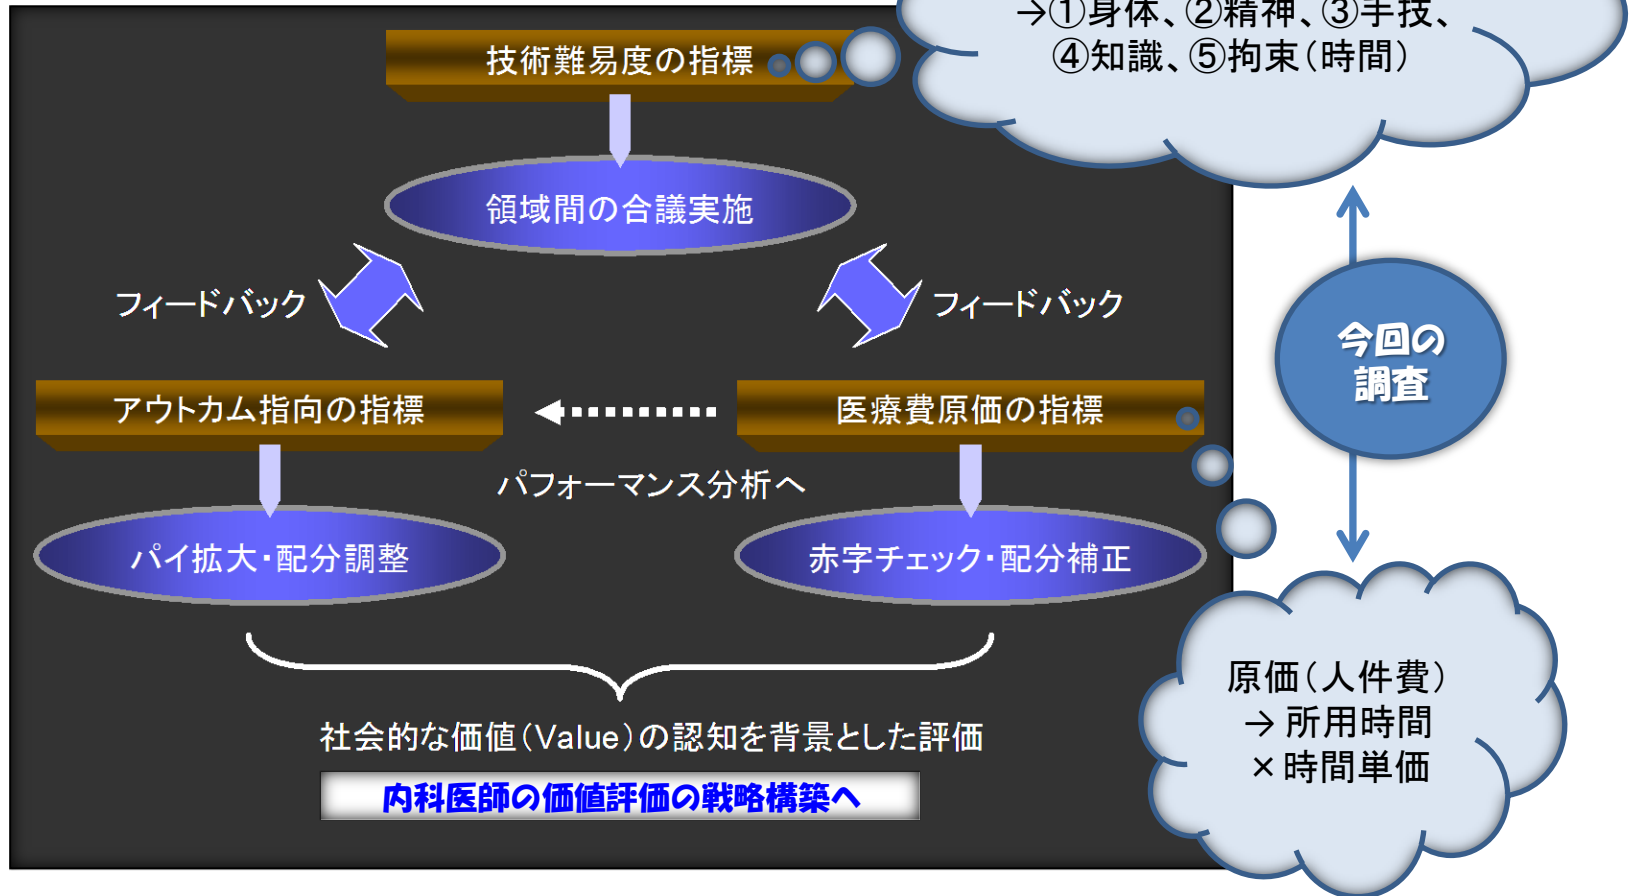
技術難易度の指標

→①身体、②精神、③手技、
④知識、⑤拘束（時間）

領域間の合議実施

フィードバック

フィードバック

今回の
調査

アウトカム指向の指標

医療費原価の指標

パフォーマンス分析へ

パイ拡大・配分調整

赤字チェック・配分補正

原価（人件費）
→ 所用時間
× 時間単価

社会的な価値（Value）の認知を背景とした評価

内科医師の価値評価の戦略構築へ